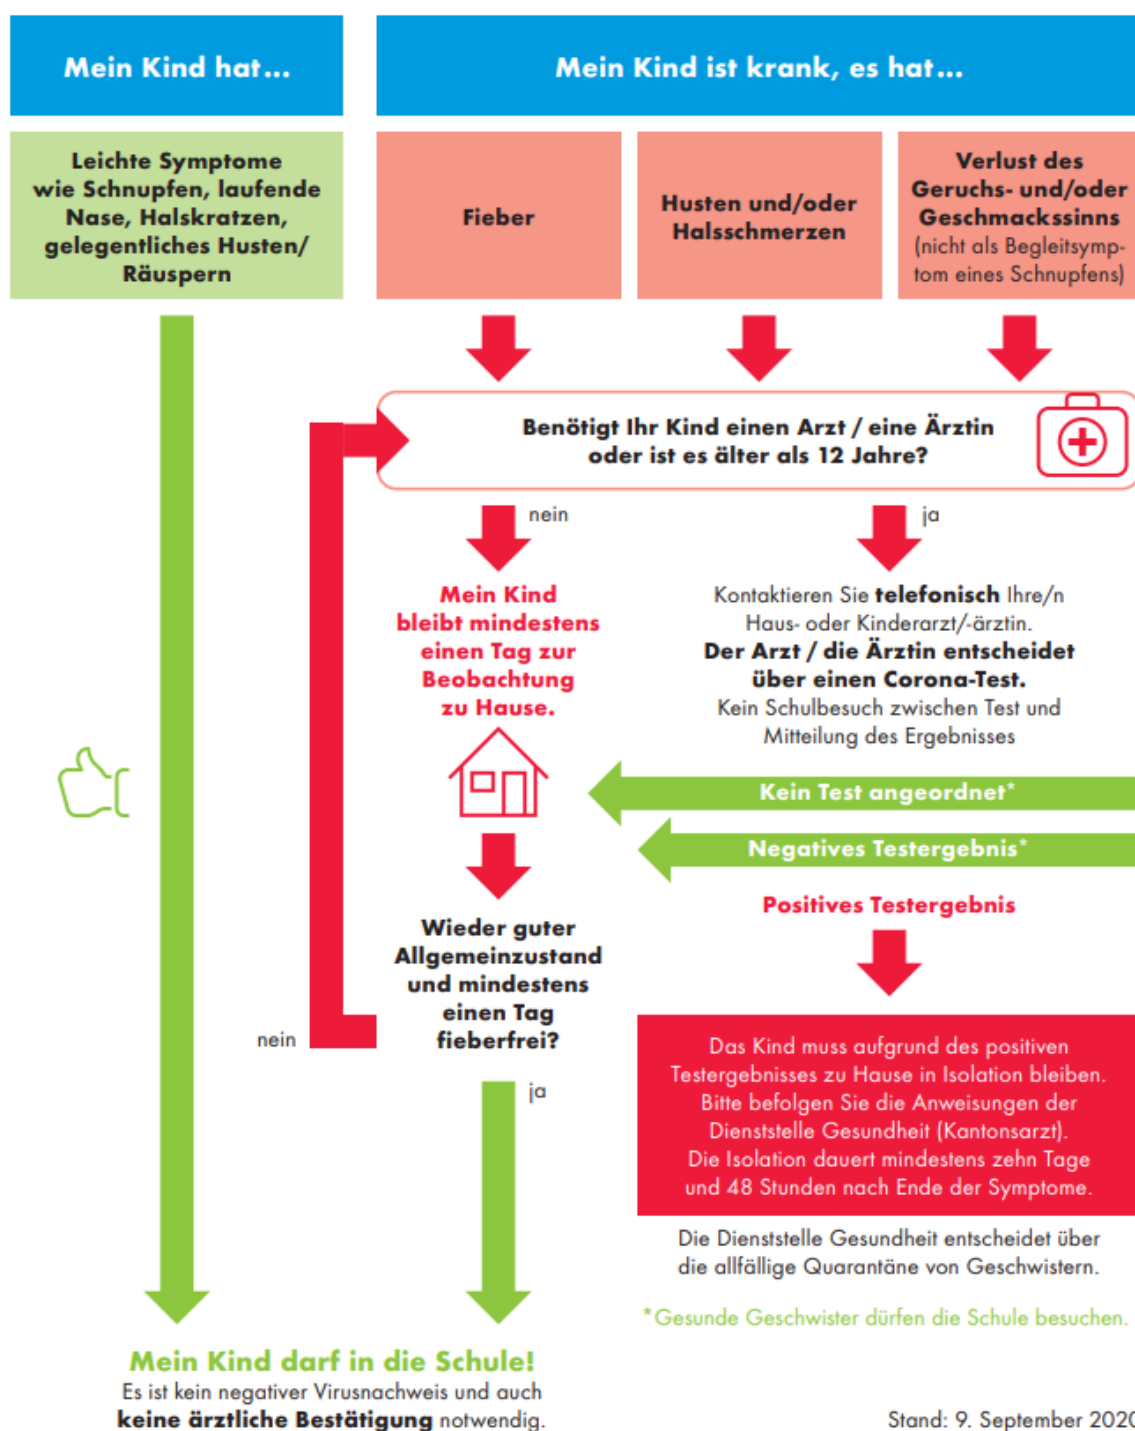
Mein Kind hat…

Mein Kind ist krank, es hat…

Leichte Symptome wie Schnupfen, laufende Nase, Halskratzen, gelegentliches Husten/ Räuspern

Fieber

Husten und/oder Halsschmerzen

Verlust des Geruchs- und/oder Geschmackssinns (nicht als Begleitsymptom eines Schnupfens)

Benötigt Ihr Kind einen Arzt / eine Ärztin oder ist es älter als 12 Jahre?

nein

ja

Mein Kind bleibt mindestens einen Tag zur Beobachtung zu Hause.

Kontaktieren Sie **telefonisch** Ihre/n Haus- oder Kinderarzt/-ärztin. **Der Arzt / die Ärztin entscheidet über einen Corona-Test.** Kein Schulbesuch zwischen Test und Mitteilung des Ergebnisses

Kein Test angeordnet*

Negatives Testergebnis*

Positives Testergebnis

Wieder guter Allgemeinzustand und mindestens einen Tag fieberfrei?

nein

ja

Das Kind muss aufgrund des positiven Testergebnisses zu Hause in Isolation bleiben. Bitte befolgen Sie die Anweisungen der Dienststelle Gesundheit (Kantonsarzt). Die Isolation dauert mindestens zehn Tage und 48 Stunden nach Ende der Symptome.

Die Dienststelle Gesundheit entscheidet über die allfällige Quarantäne von Geschwistern.

*Gesunde Geschwister dürfen die Schule besuchen.

Mein Kind darf in die Schule!
Es ist kein negativer Virusnachweis und auch **keine ärztliche Bestätigung** notwendig.

Stand: 9. September 202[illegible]